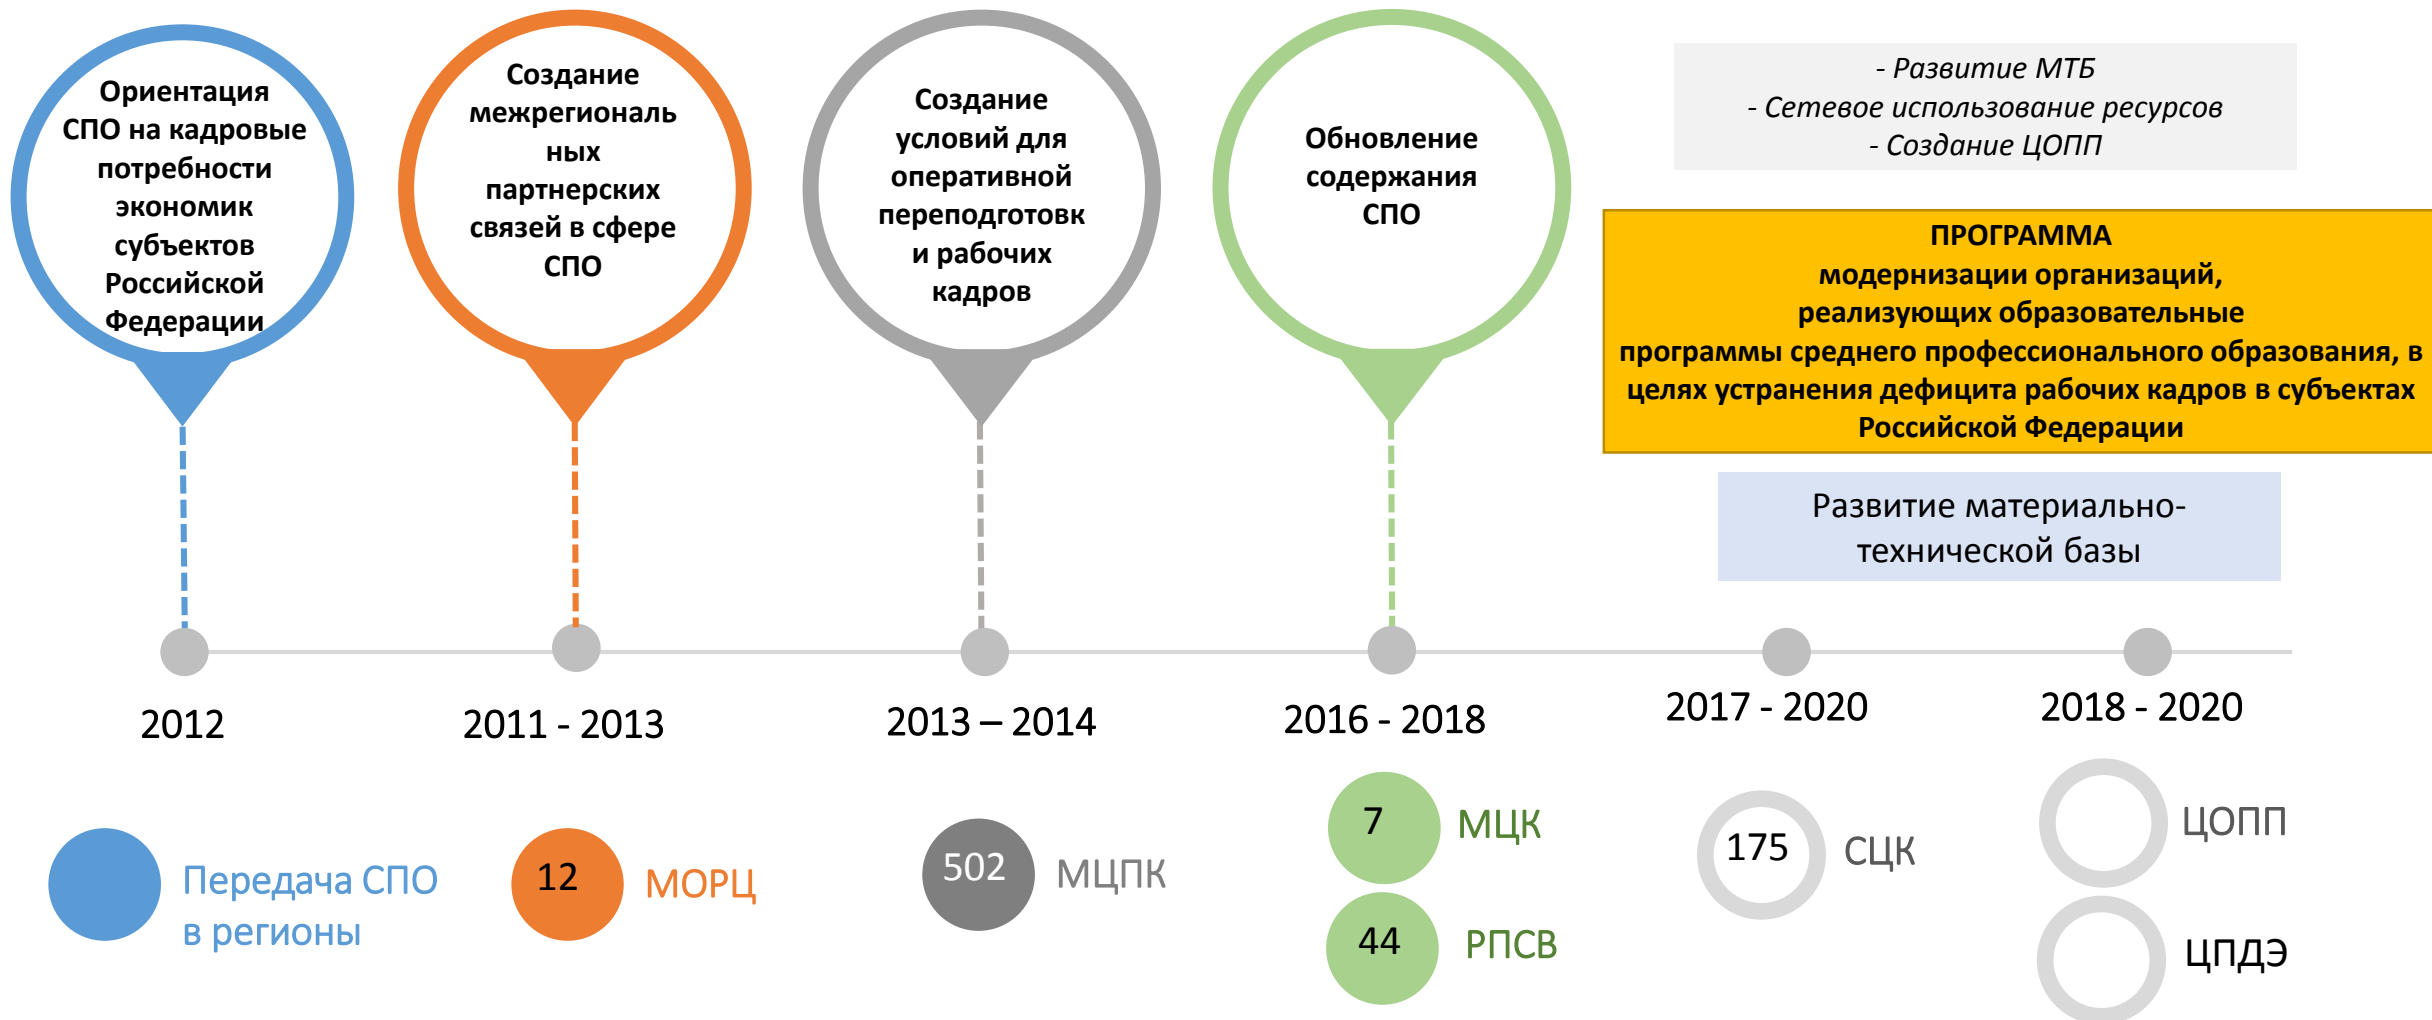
Ориентация СПО на кадровые потребности экономик субъектов Российской Федерации

Создание межрегиональ ных партнерских связей в сфере СПО

Создание условий для оперативной переподготовк и рабочих кадров

Обновление содержания СПО

- Развитие МТБ
- Сетевое использование ресурсов
- Создание ЦОПП

ПРОГРАММА
модернизации организаций, реализующих образовательные программы среднего профессионального образования, в целях устранения дефицита рабочих кадров в субъектах Российской Федерации

Развитие материально-технической базы

2012

2011 - 2013

2013 – 2014

2016 - 2018

2017 - 2020

2018 - 2020

Передача СПО в регионы

12 МОРЦ

502 МЦПК

7 МЦК

44 РПСВ

175 СЦК

ЦОПП

ЦПДЭ